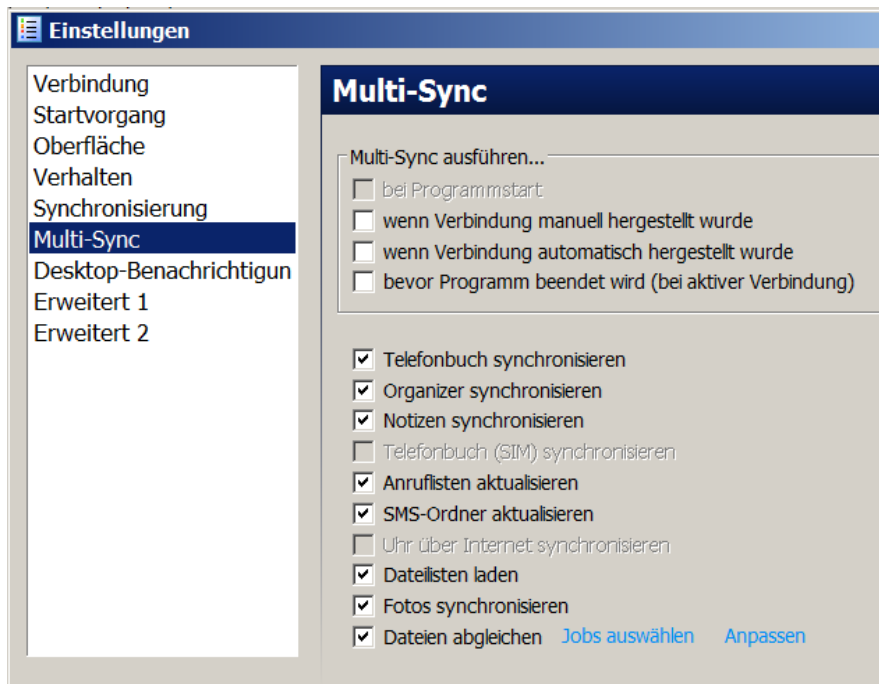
Einstellungen

Verbindung
Startvorgang
Oberfläche
Verhalten
Synchronisierung
Multi-Sync
Desktop-Benachrichtigun
Erweitert 1
Erweitert 2

Multi-Sync

Multi-Sync ausführen...
bei Programmstart
wenn Verbindung manuell hergestellt wurde
wenn Verbindung automatisch hergestellt wurde
bevor Programm beendet wird (bei aktiver Verbindung)

Telefonbuch synchronisieren
Organizer synchronisieren
Notizen synchronisieren
Telefonbuch (SIM) synchronisieren
Anruflisten aktualisieren
SMS-Ordner aktualisieren
Uhr über Internet synchronisieren
Dateilisten laden
Fotos synchronisieren
Dateien abgleichen Jobs auswählen Anpassen